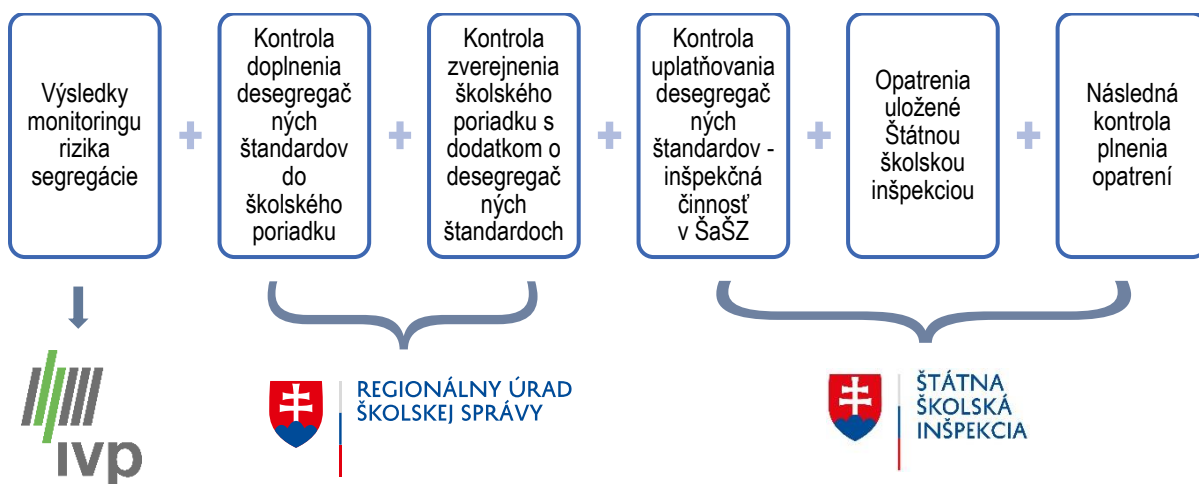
Výsledky monitoringu rizika segregácie

+

Kontrola doplnenia desegregačných štandardov do školského poriadku

+

Kontrola zverejnenia školského poriadku s dodatkom o desegregačných štandardoch

+

Kontrola uplatňovania desegregačných štandardov - inšpekčná činnosť v ŠaŠZ

+

Opatrenia uložené Štátnou školskou inšpekciou

+

Následná kontrola plnenia opatrení

ivp

REGIONÁLNY ÚRAD ŠKOLSKEJ SPRÁVY

ŠTÁTNA ŠKOLSKÁ INŠPEKCIA